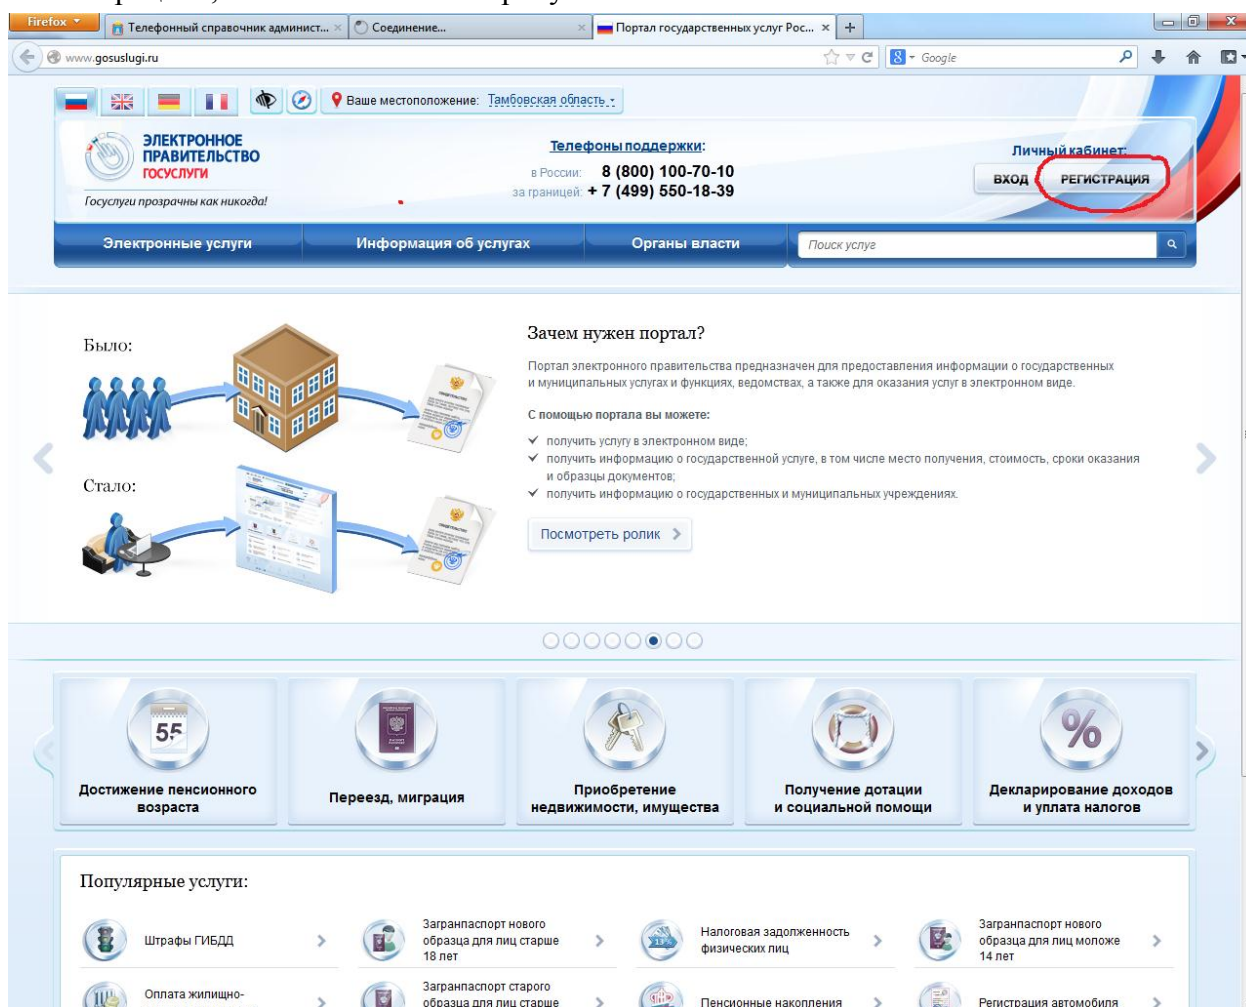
Firefox
Телефонный справочник админист... ×
Соединение...
Портал государственных услуг Рос... ×
+
www.gosuslugi.ru
Google

Ваше местоположение: Тамбовская область

ЭЛЕКТРОННОЕ ПРАВИТЕЛЬСТВО
ГОСУСЛУГИ
Госуслуги прозрачны как никогда!

Телефоны поддержки:
в России: 8 (800) 100-70-10
за границей: + 7 (499) 550-18-39

Личный кабинет
ВХОД
РЕГИСТРАЦИЯ

Электронные услуги
Информация об услугах
Органы власти
Поиск услуг

Было:
Стало:

Зачем нужен портал?

Портал электронного правительства предназначен для предоставления информации о государственных и муниципальных услугах и функциях, ведомствах, а также для оказания услуг в электронном виде.

С помощью портала вы можете:

получить услугу в электронном виде;
получить информацию о государственной услуге, в том числе место получения, стоимость, сроки оказания и образцы документов;
получить информацию о государственных и муниципальных учреждениях.

Посмотреть ролик

55
Достижение пенсионного возраста
Переезд, миграция
Приобретение недвижимости, имущества
Получение дотации и социальной помощи
%
Декларирование доходов и уплата налогов

Популярные услуги:

Штрафы ГИБДД
Загранпаспорт нового образца для лиц старше 18 лет
Налоговая задолженность физических лиц
Загранпаспорт нового образца для лиц моложе 14 лет
Оплата жилищно-
Загранпаспорт старого образца для лиц старше
Пенсионные накопления
Регистрация автомобиля